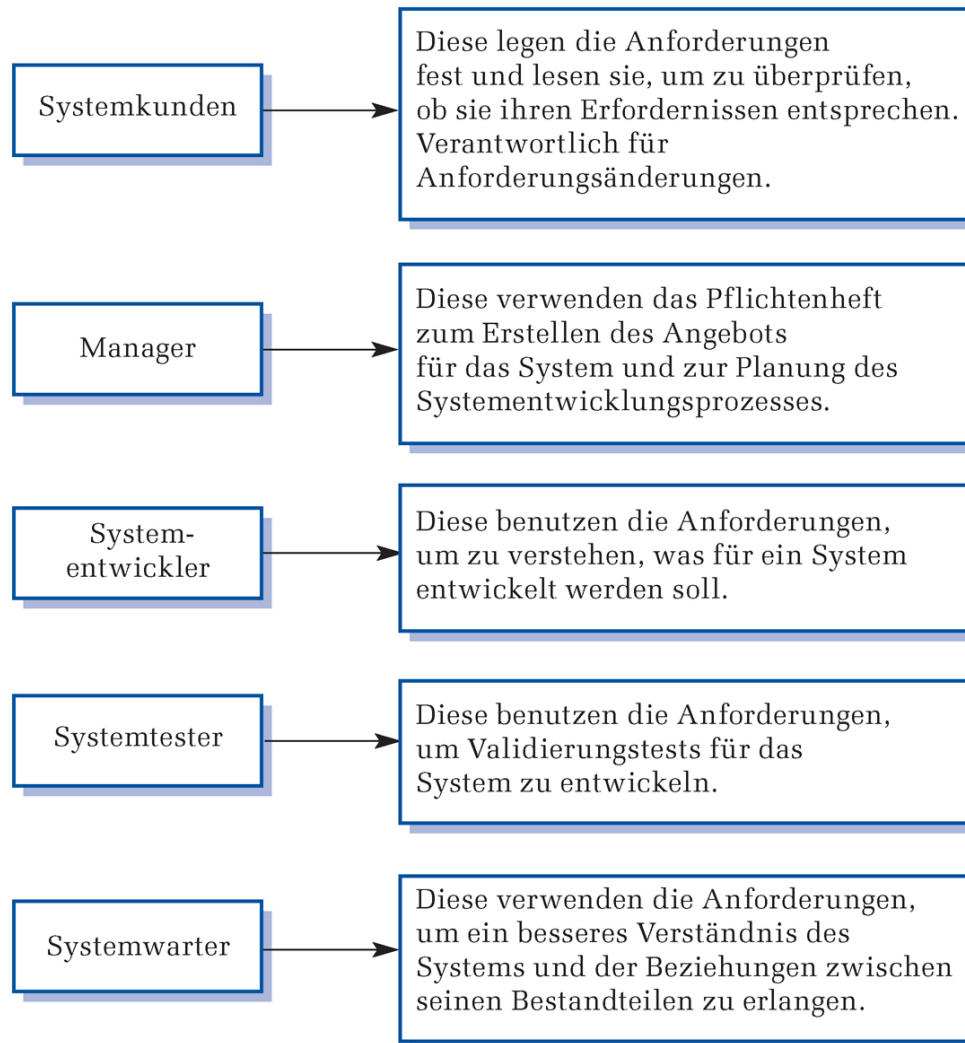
Systemkunden

Diese legen die Anforderungen fest und lesen sie, um zu überprüfen, ob sie ihren Erfordernissen entsprechen. Verantwortlich für Anforderungsänderungen.

Manager

Diese verwenden das Pflichtenheft zum Erstellen des Angebots für das System und zur Planung des Systementwicklungsprozesses.

Systementwickler

Diese benutzen die Anforderungen, um zu verstehen, was für ein System entwickelt werden soll.

Systemtester

Diese benutzen die Anforderungen, um Validierungstests für das System zu entwickeln.

Systemwarter

Diese verwenden die Anforderungen, um ein besseres Verständnis des Systems und der Beziehungen zwischen seinen Bestandteilen zu erlangen.